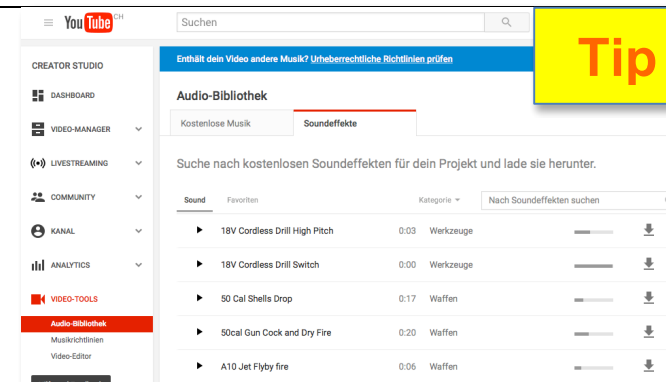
YouTube CH

Suchen

Tip

CREATOR STUDIO

DASHBOARD

VIDEO-MANAGER

LIVESTREAMING

COMMUNITY

KANAL

ANALYTICS

VIDEO-TOOLS

Audio-Bibliothek

Musikrichtlinien

Video-Editor

Enthält dein Video andere Musik? Urheberrechtliche Richtlinien prüfen

Audio-Bibliothek

Kostenlose Musik | Soundeffekte

Suche nach kostenlosen Soundeffekten für dein Projekt und lade sie herunter.

Sound | Favoriten | Kategorie | Nach Soundeffekten suchen

| Sound | Dauer | Kategorie |
|---|---|---|
| 18V Cordless Drill High Pitch | 0:03 | Werkzeuge |
| 18V Cordless Drill Switch | 0:00 | Werkzeuge |
| 50 Cal Shells Drop | 0:17 | Waffen |
| 50cal Gun Cock and Dry Fire | 0:20 | Waffen |
| A10 Jet Flyby fire | 0:06 | Waffen |